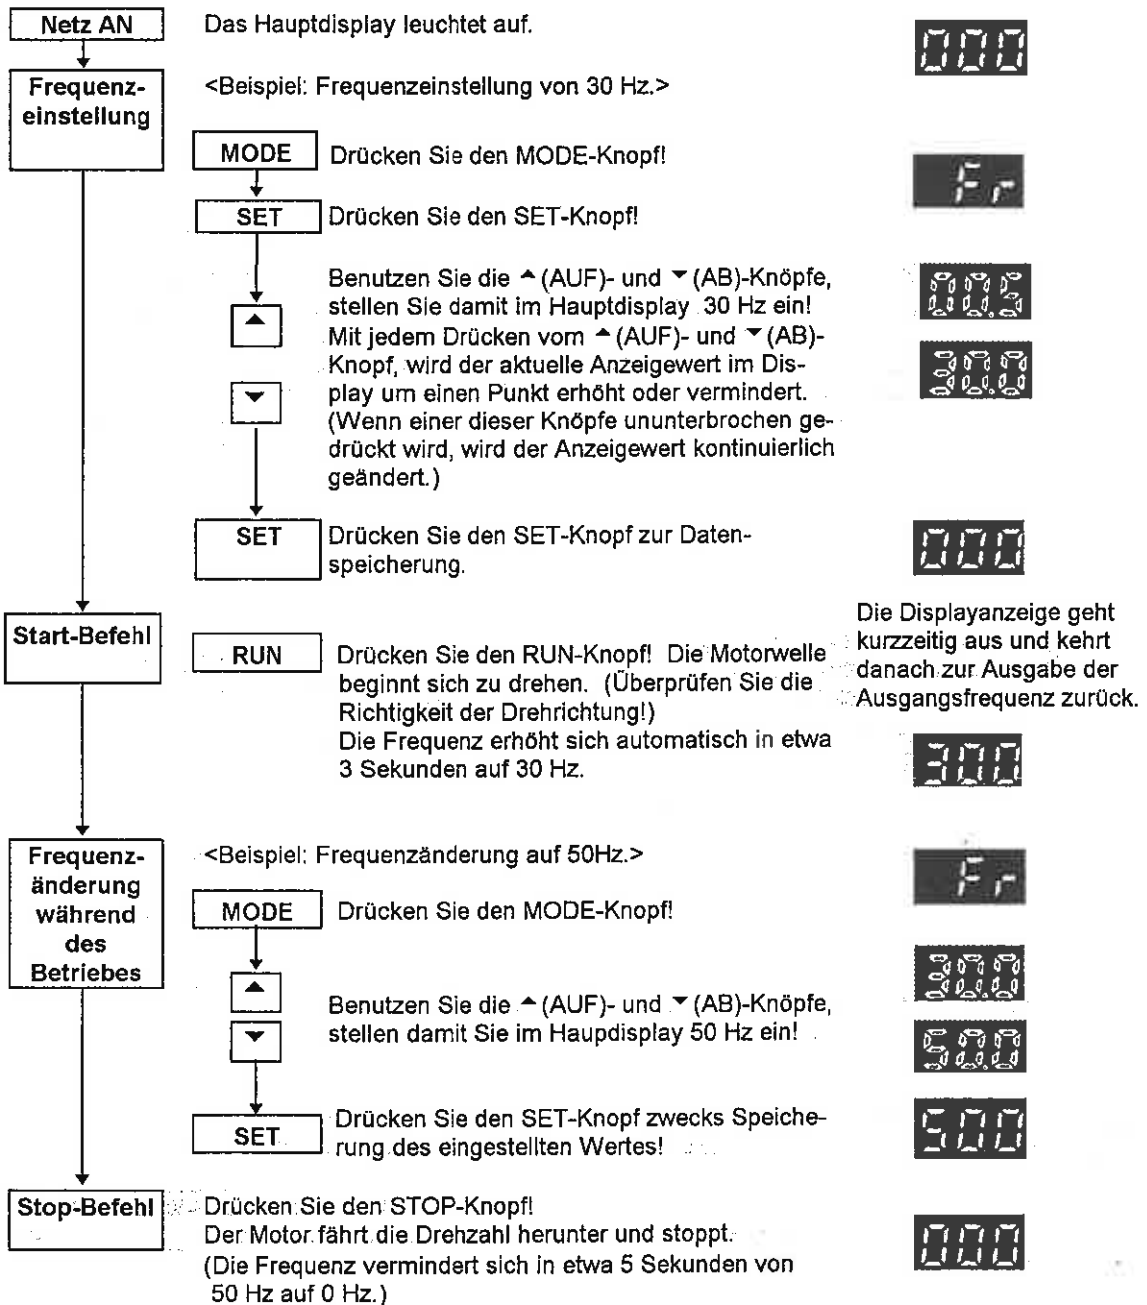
Netz AN

Das Hauptdisplay leuchtet auf.

000

Frequenzeinstellung

<Beispiel: Frequenzeinstellung von 30 Hz.>

MODE

Drücken Sie den MODE-Knopf!

Fr

SET

Drücken Sie den SET-Knopf!

Benutzen Sie die ▲(AUF)- und ▼(AB)-Knöpfe, stellen Sie damit im Hauptdisplay 30 Hz ein! Mit jedem Drücken vom ▲(AUF)- und ▼(AB)-Knopf, wird der aktuelle Anzeigewert im Display um einen Punkt erhöht oder vermindert. (Wenn einer dieser Knöpfe ununterbrochen gedrückt wird, wird der Anzeigewert kontinuierlich geändert.)

▲

▼

00.5

30.0

SET

Drücken Sie den SET-Knopf zur Datenspeicherung.

000

Start-Befehl

RUN

Drücken Sie den RUN-Knopf! Die Motorwelle beginnt sich zu drehen. (Überprüfen Sie die Richtigkeit der Drehrichtung!) Die Frequenz erhöht sich automatisch in etwa 3 Sekunden auf 30 Hz.

Die Displayanzeige geht kurzzeitig aus und kehrt danach zur Ausgabe der Ausgangsfrequenz zurück.

300

Frequenzänderung während des Betriebes

<Beispiel: Frequenzänderung auf 50Hz.>

Fr

MODE

Drücken Sie den MODE-Knopf!

▲

▼

Benutzen Sie die ▲(AUF)- und ▼(AB)-Knöpfe, stellen damit Sie im Haupdisplay 50 Hz ein!

30.0

50.0

SET

Drücken Sie den SET-Knopf zwecks Speicherung des eingestellten Wertes!

500

Stop-Befehl

Drücken Sie den STOP-Knopf! Der Motor fährt die Drehzahl herunter und stoppt. (Die Frequenz vermindert sich in etwa 5 Sekunden von 50 Hz auf 0 Hz.)

000